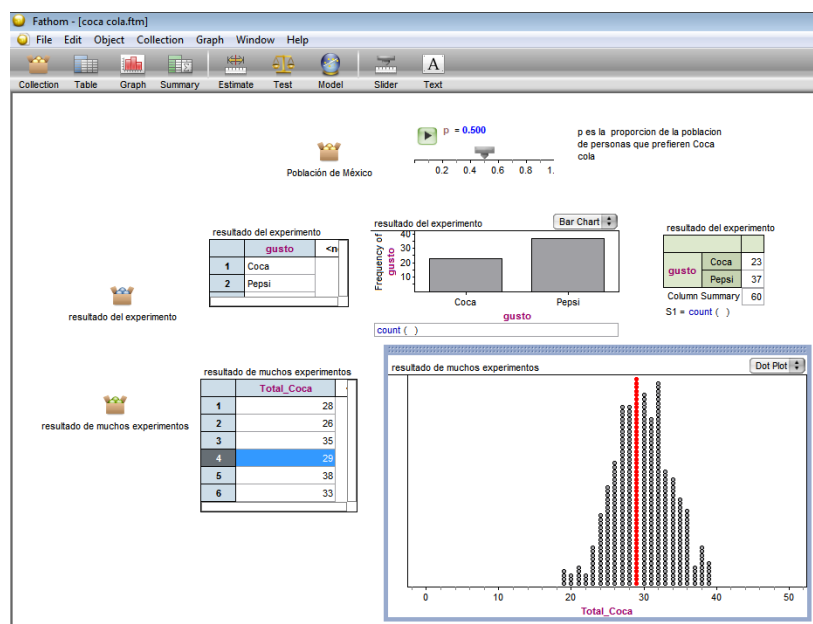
Fathom - [coca cola.ftm]

File Edit Object Collection Graph Window Help

Collection Table Graph Summary Estimate Test Model Slider Text

p = 0.500

0.2 0.4 0.6 0.8 1.

p es la proporcion de la poblacion de personas que prefieren Coca cola

Población de México

resultado del experimento

| | gusto | <n |
|---|---|---|
| 1 | Coca | |
| 2 | Pepsi | |

resultado del experimento

Bar Chart

Frequency of gusto

40
30
20
10

Coca Pepsi

gusto

count ( )

resultado del experimento

| gusto | Coca | 23 |
|---|---|---|
| | Pepsi | 37 |
| Column Summary | | 60 |

S1 = count ( )

resultado del experimento

resultado de muchos experimentos

| | Total_Coca |
|---|---|
| 1 | 28 |
| 2 | 26 |
| 3 | 35 |
| 4 | 29 |
| 5 | 38 |
| 6 | 33 |

resultado de muchos experimentos

resultado de muchos experimentos

Dot Plot

0 10 20 30 40 50

Total_Coca